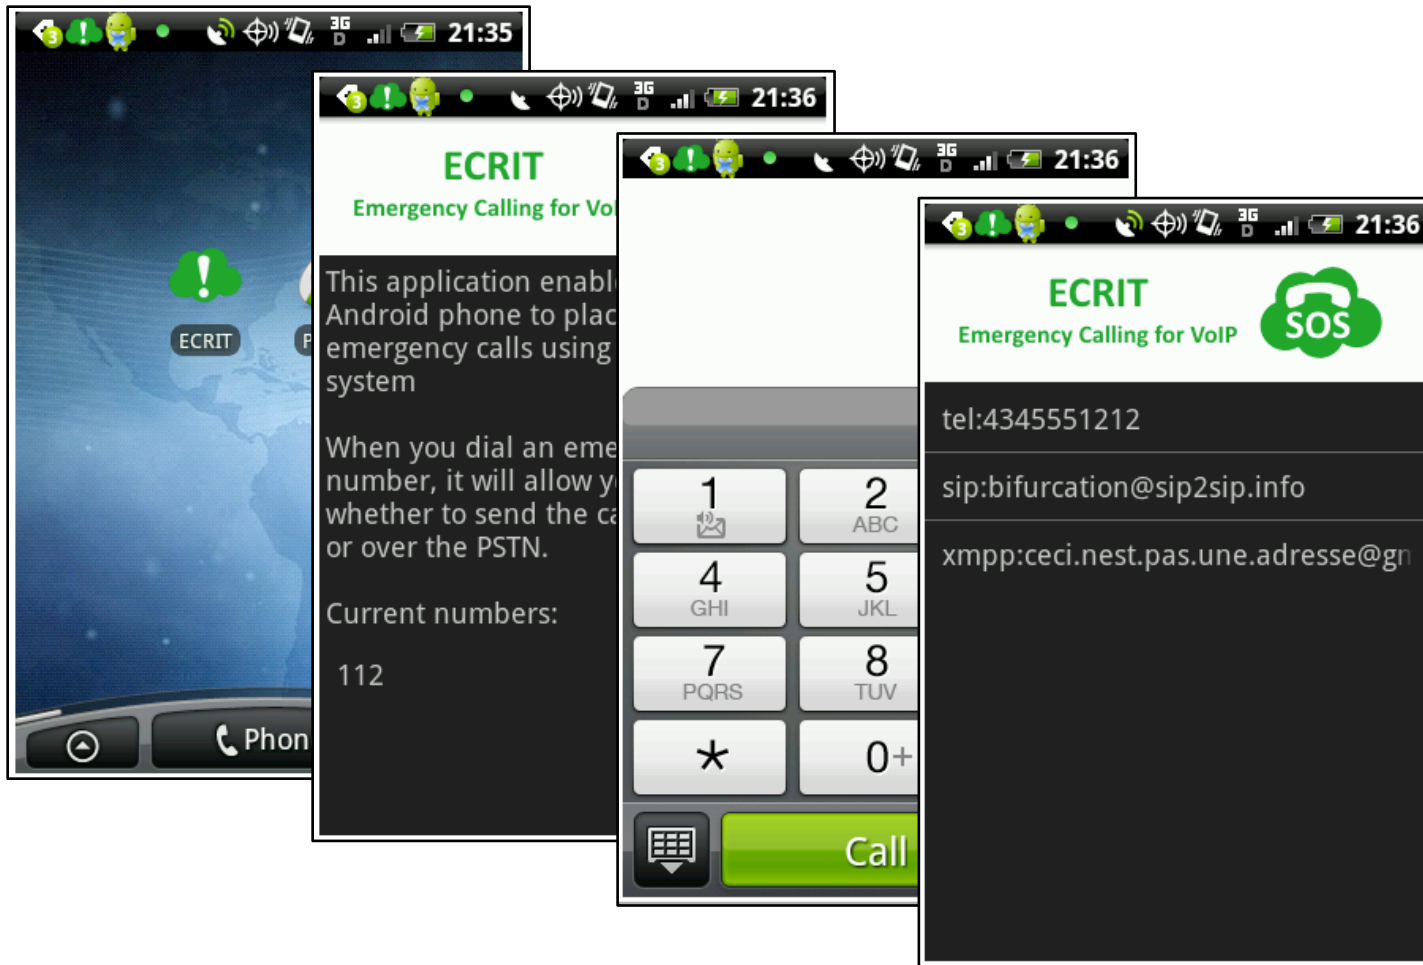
3 3G D 21:35

ECRIT P

Phon

3 3G D 21:36

ECRIT
Emergency Calling for Vo

This application enabl Android phone to plac emergency calls using system

When you dial an eme number, it will allow y whether to send the ca or over the PSTN.

Current numbers:

112

3 3G D 21:36

1
2 ABC
4 GHI
5 JKL
7 PQRS
8 TUV
*
0+

Call

3 3G D 21:36

ECRIT
Emergency Calling for VoIP

SOS

tel:4345551212

sip:bifurcation@sip2sip.info

xmpp:ceci.nest.pas.une.adresse@gn